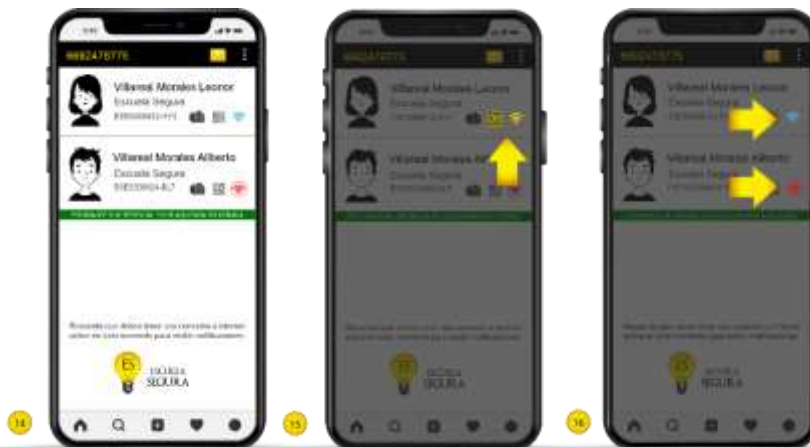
6682475776

Villarreal Morales Leonor
Escuela Segura
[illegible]

Villarreal Morales Alberto
Escuela Segura
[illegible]

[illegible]

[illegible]

ESCUELA SEGURA

14

6682475776

Villarreal Morales Leonor
Escuela Segura

Villarreal Morales Alberto
Escuela Segura

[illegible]

ESCUELA SEGURA

15

6682475776

Villarreal Morales Leonor
Escuela Segura

Villarreal Morales Alberto
Escuela Segura

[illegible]

ESCUELA SEGURA

16